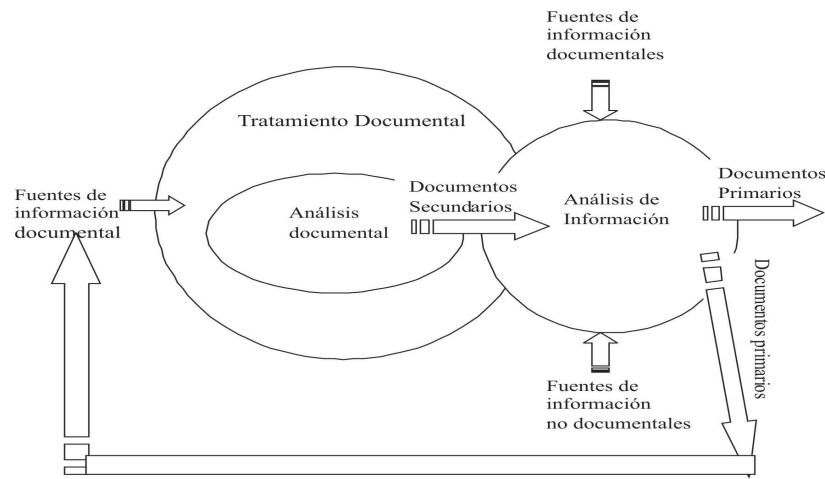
Fuentes de información documentales

Tratamiento Documental

Fuentes de información documental

Análisis documental

Documentos Secundarios

Análisis de Información

Documentos Primarios

Documentos primarios

Fuentes de información no documentales